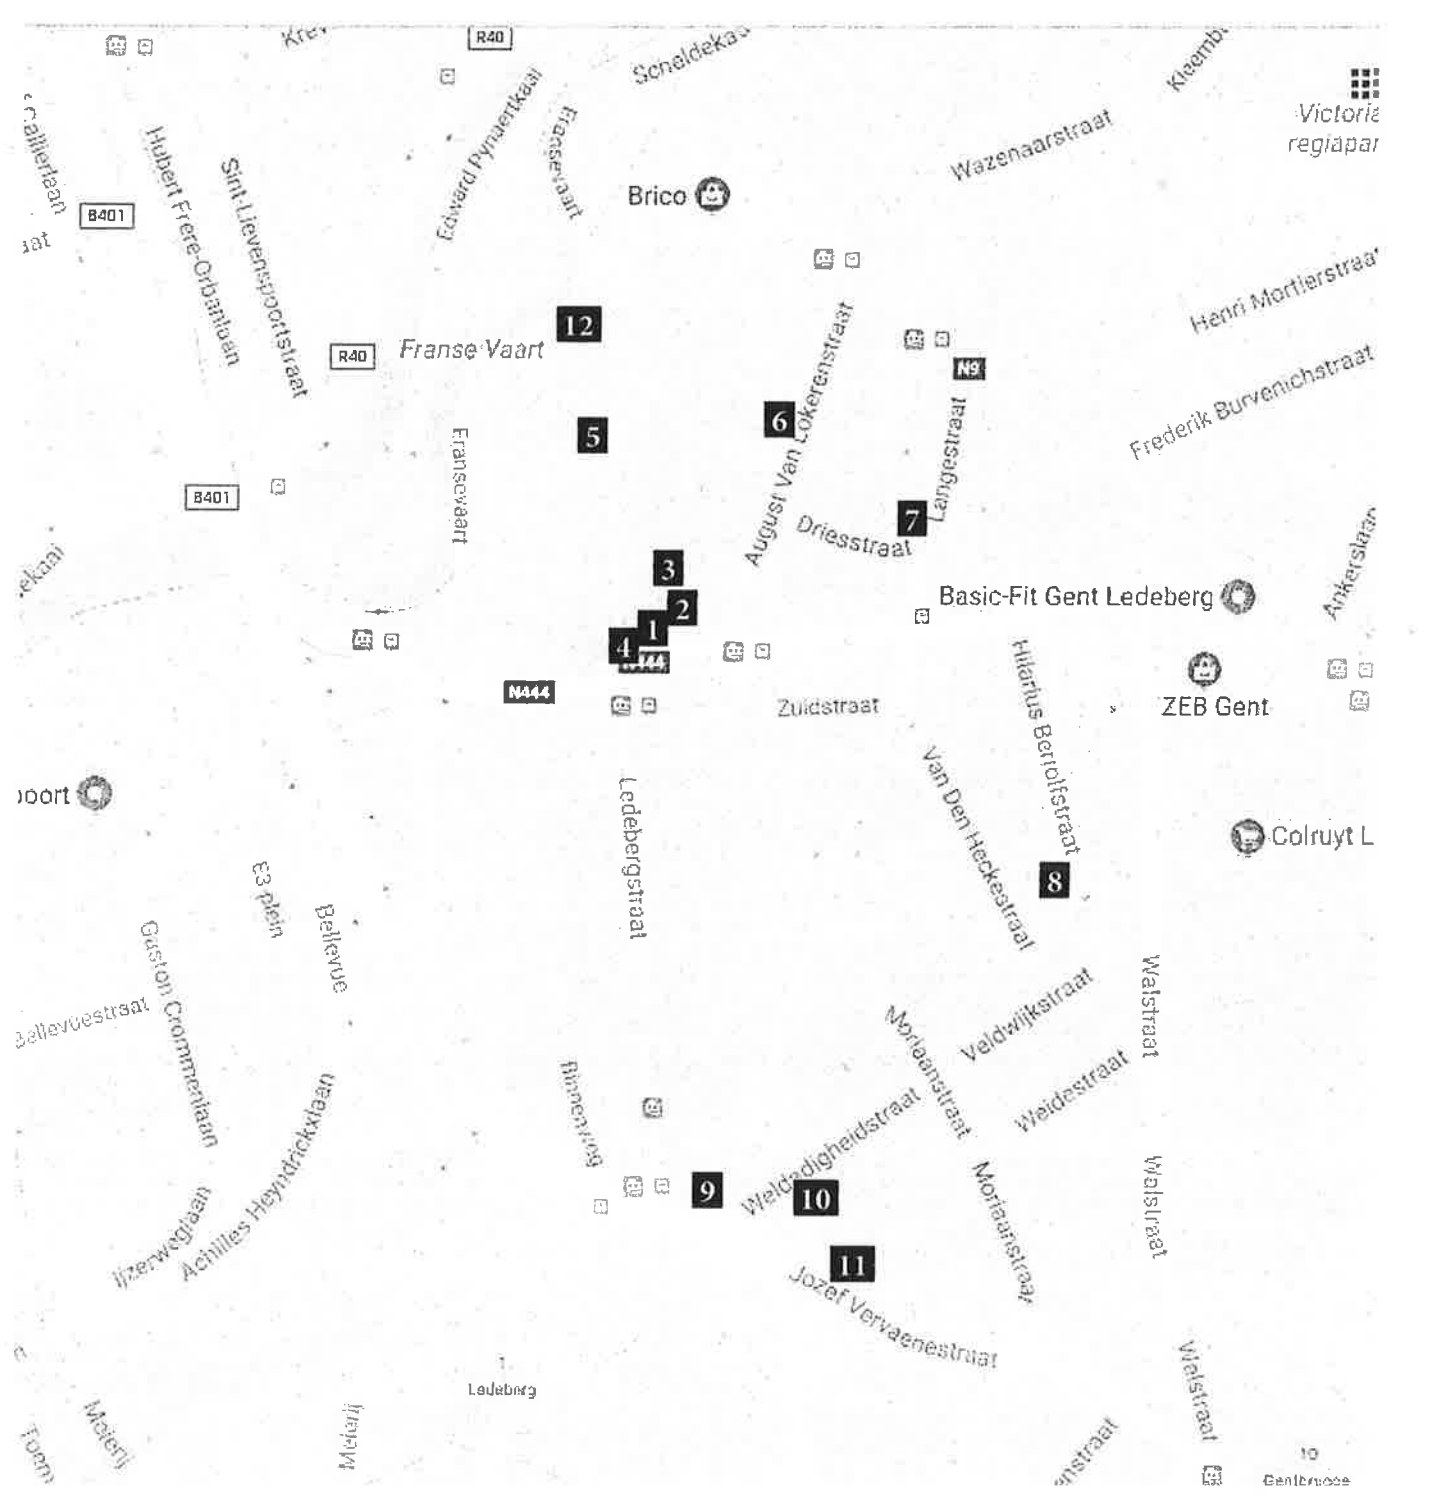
Kre
R40
Scheldekaa
Kleemb
Victoria
regiapar
Edward Pynaertkaai
Fransevaart
Brico
Wazenaarstraat
Callierlaan
Hubert Frère-Orbanlaan
Sint-Lievenspoortstraat
B401
aat
Henri Mortierstraat
12
R40
Franse Vaart
N9
Frederik Burvenichstraat
5
6
August Van Lokerenstraat
Langestraat
Fransevaart
B401
7
Driesstraat
ekaai
3
2
Basic-Fit Gent Ledeberg
Ankerslaan
1
4
N444
N444
ZEB Gent
Zuidstraat
Hilarius Bertolfstraat
Van Den Heckestraat
poort
Colruyt L
Ledebergstraat
8
E3-plein
Bellevue
Gaston Crommenlaan
Bellevuestraat
Walstraat
Veldwijkstraat
Moriaanstraat
Weidestraat
Binnenweg
Weldadigheidstraat
Achilles Heyndrickxlaan
Ijzerweglaan
9
10
Moriaanstraat
Walstraat
11
Jozef Vervaenestraat
Ledeberg
Walstraat
Meierij
Meierij
Tuom
nstraat
10
Gentbrugge